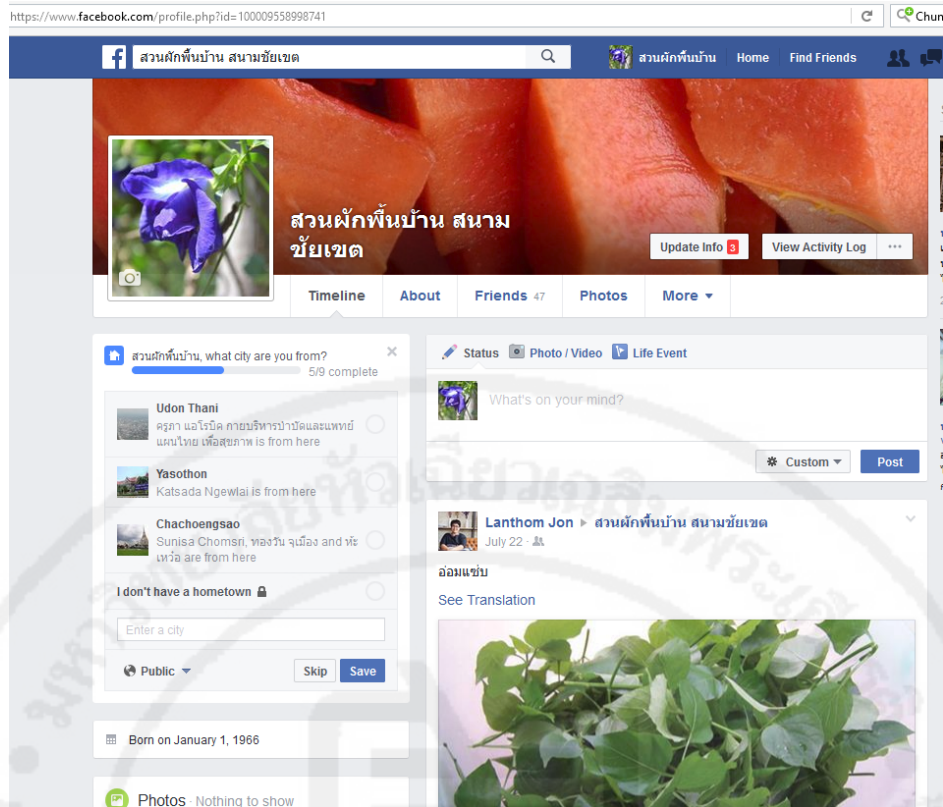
https://www.facebook.com/profile.php?id=100009558998741

Chun

สวนผักพื้นบ้าน สนามชัยเขต

สวนผักพื้นบ้าน Home Find Friends

สวนผักพื้นบ้าน สนามชัยเขต

Update Info 3 View Activity Log ···

Timeline About Friends 47 Photos More

สวนผักพื้นบ้าน, what city are you from?
5/9 complete

Udon Thani
ครูภา แอโรบิค กายบริหารบำบัดและแพทย์แผนไทย เพื่อสุขภาพ is from here

Yasothon
Katsada Ngewlai is from here

Chachoengsao
Sunisa Chomsri, ทองวัน จุเมือง and ทัเหว่อ are from here

I don't have a hometown

Enter a city

Public Skip Save

Born on January 1, 1966

Photos · Nothing to show

Status Photo / Video Life Event

What's on your mind?

Custom Post

Lanthom Jon ▸ สวนผักพื้นบ้าน สนามชัยเขต
July 22 ·

อ่อมแซ่บ

See Translation